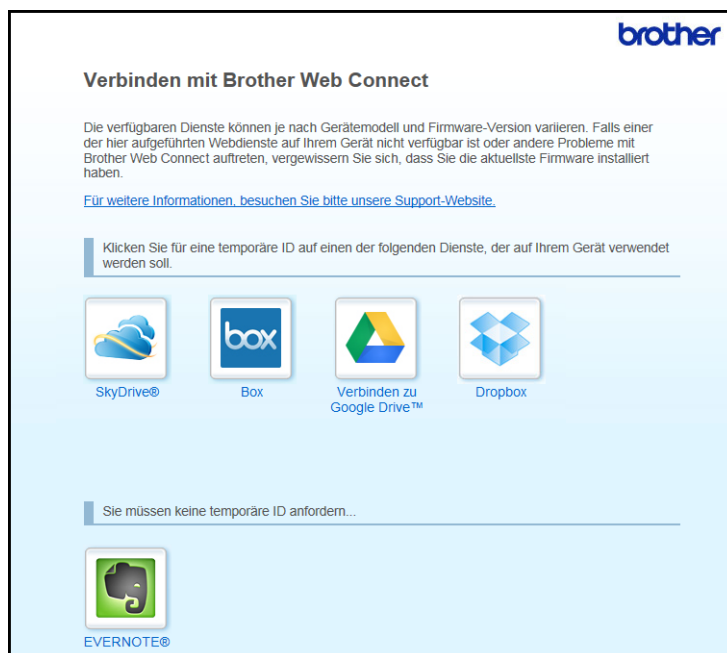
brother

Verbinden mit Brother Web Connect

Die verfügbaren Dienste können je nach Gerätemodell und Firmware-Version variieren. Falls einer der hier aufgeführten Webdienste auf Ihrem Gerät nicht verfügbar ist oder andere Probleme mit Brother Web Connect auftreten, vergewissern Sie sich, dass Sie die aktuellste Firmware installiert haben.

Für weitere Informationen, besuchen Sie bitte unsere Support-Website.

Klicken Sie für eine temporäre ID auf einen der folgenden Dienste, der auf Ihrem Gerät verwendet werden soll.

SkyDrive®

box

Box

Verbinden zu Google Drive™

Dropbox

Sie müssen keine temporäre ID anfordern...

EVERNOTE®